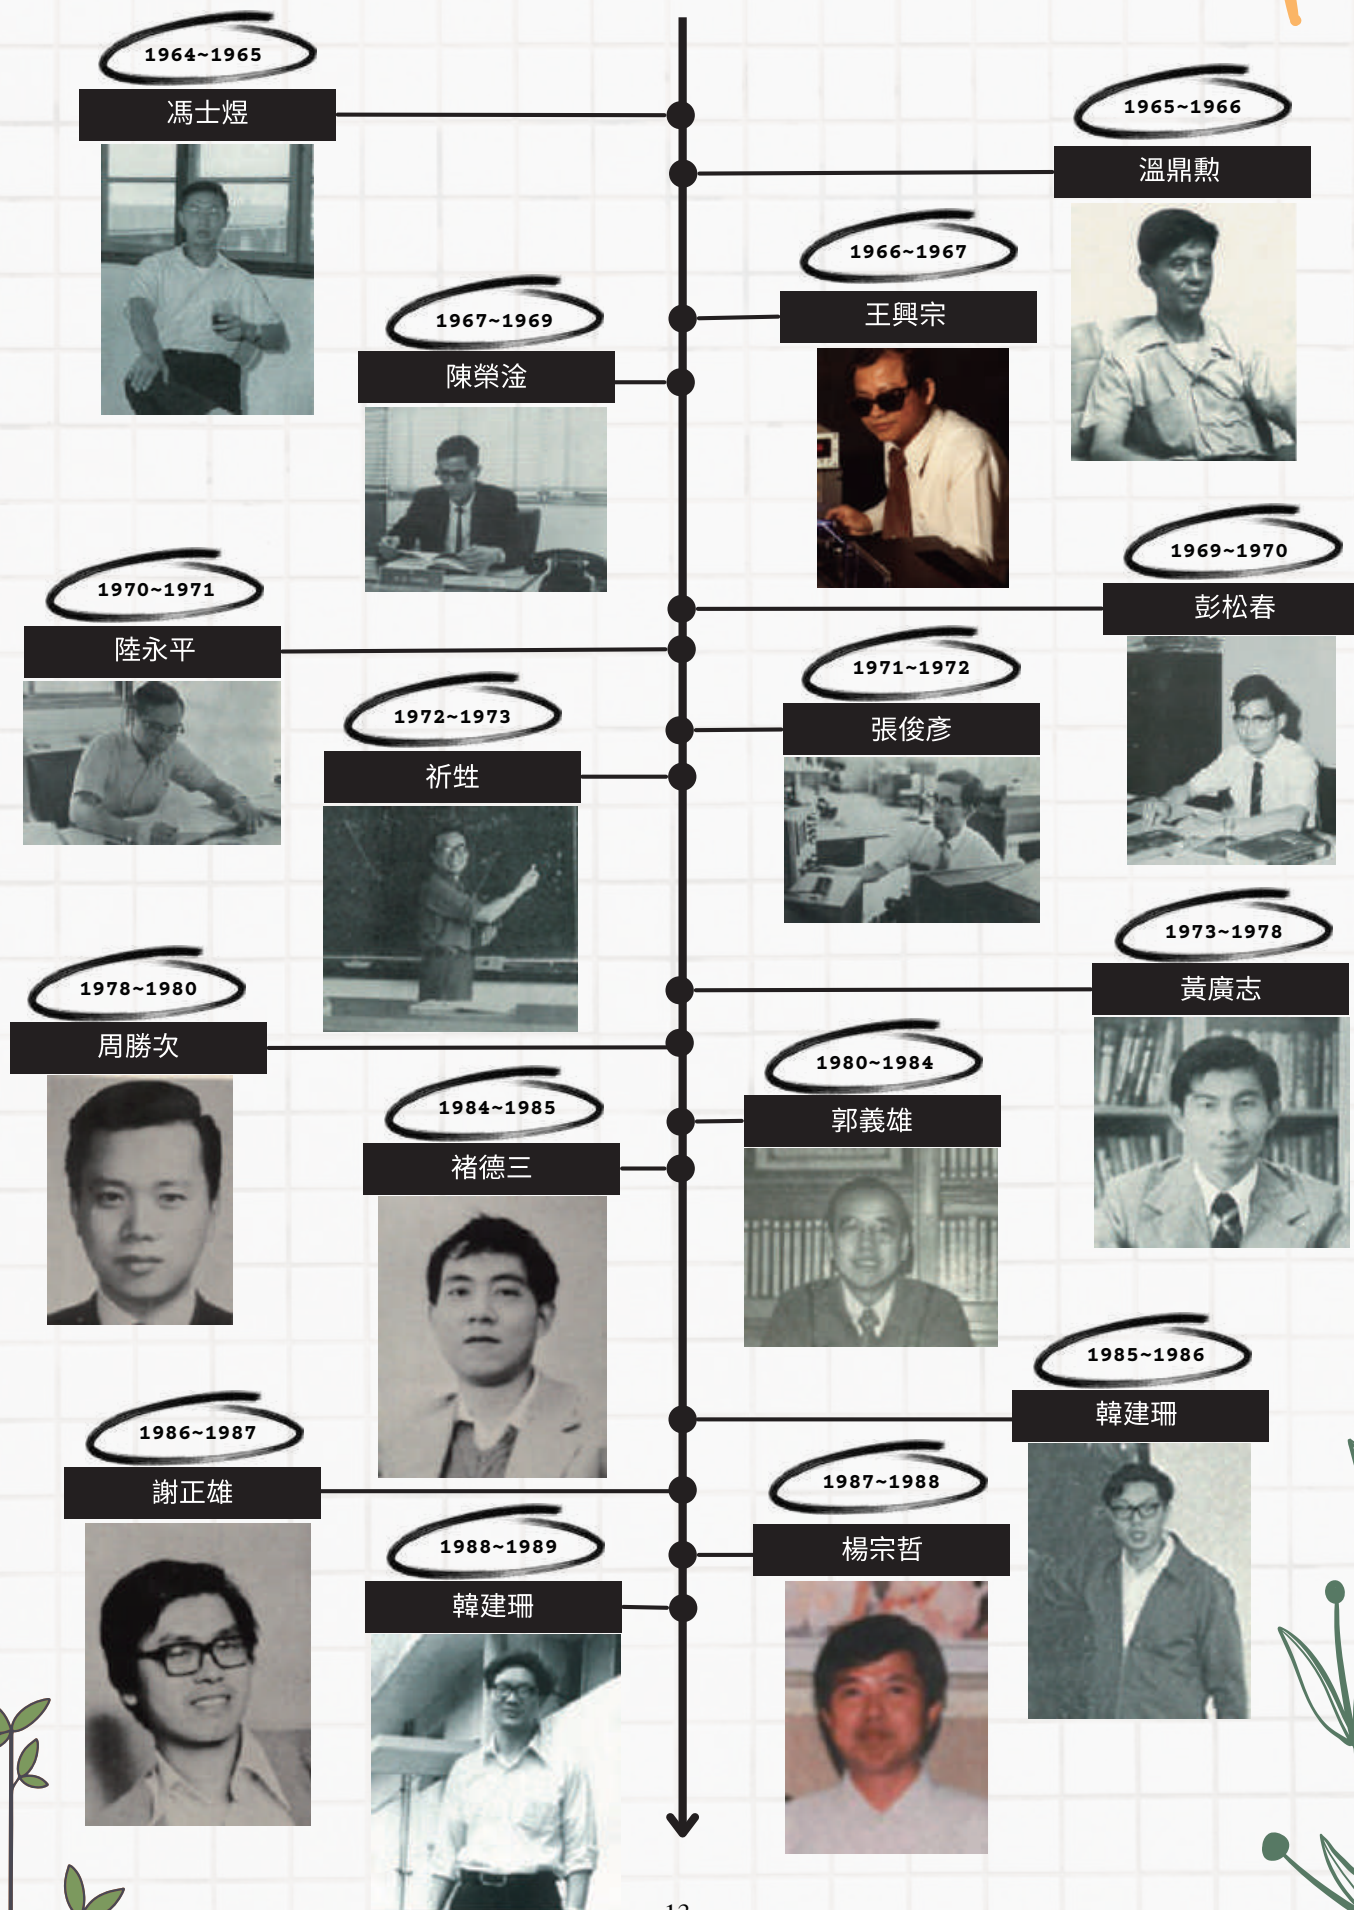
1964~1965
馮士煜

1965~1966
溫鼎勳

1966~1967
王興宗

1967~1969
陳榮淦

1969~1970
彭松春

1970~1971
陸永平

1971~1972
張俊彥

1972~1973
祈甡

1973~1978
黃廣志

1978~1980
周勝次

1980~1984
郭義雄

1984~1985
褚德三

1985~1986
韓建珊

1986~1987
謝正雄

1987~1988
楊宗哲

1988~1989
韓建珊

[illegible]